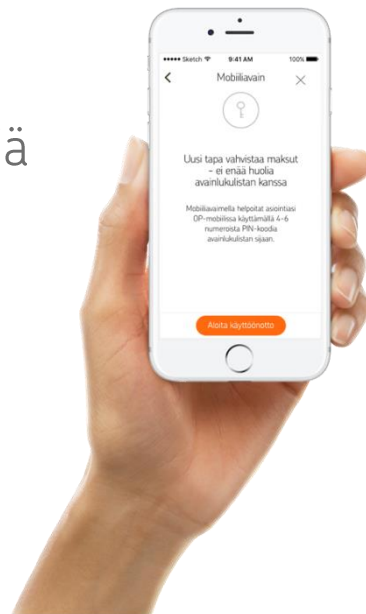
ä

●●●●● Sketch 9:41 AM 100%

Mobiiliavain

Uusi tapa vahvistaa maksut – ei enää huolia avainlukulistan kanssa

Mobiiliavaimella helpoitat asiointiasi OP-mobiilissa käyttämällä 4–6 numeroista PIN-koodia avainlukulistan sijaan.

Aloita käyttöönotto